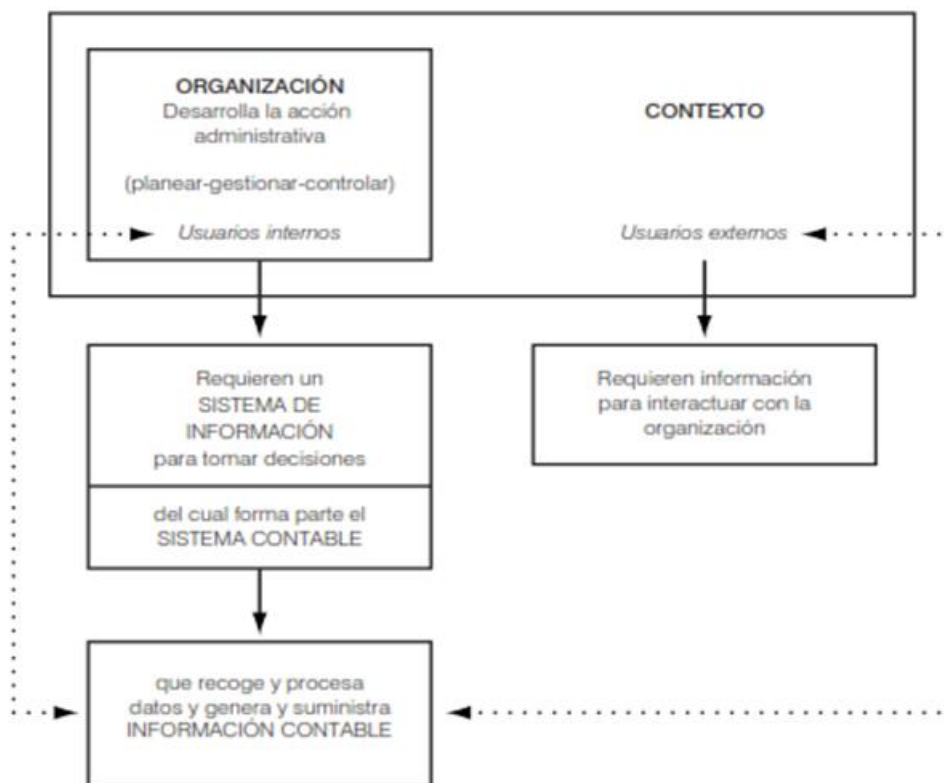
ORGANIZACIÓN
Desarrolla la acción administrativa

(planear-gestionar-controlar)

Usuarios internos

CONTEXTO

Usuarios externos

Requieren un SISTEMA DE INFORMACIÓN para tomar decisiones

del cual forma parte el SISTEMA CONTABLE

Requieren información para interactuar con la organización

que recoge y procesa datos y genera y suministra INFORMACIÓN CONTABLE